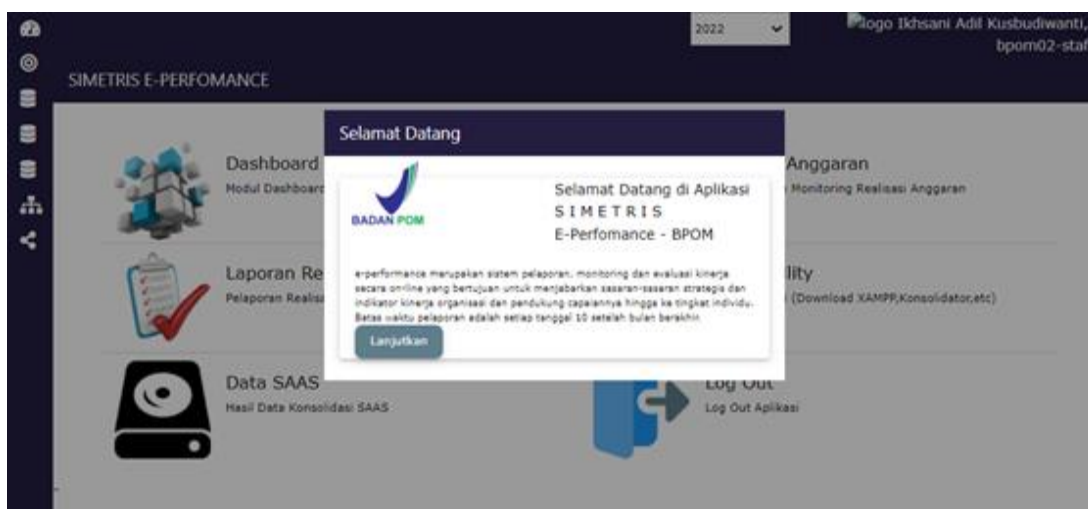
2022

logo Ikhsani Adil Kusbudiwanti, bpom02-staf

SIMETRIS E-PERFOMANCE

Dashboard
Modul Dashboard

Anggaran
Monitoring Realisasi Anggaran

Laporan Re
Pelaporan Realisa

lity
(Download XAMPP,Konsolidator,etc)

Data SAAS
Hasil Data Konsolidasi SAAS

Log Out
Log Out Aplikasi

Selamat Datang

BADAN POM

Selamat Datang di Aplikasi
SIMETRIS
E-Perfomance - BPOM

e-performance merupakan sistem pelaporan, monitoring dan evaluasi kinerja secara online yang bertujuan untuk menjabarkan sasaran-sasaran strategis dan indikator kinerja organisasi dan pendukung capaiannya hingga ke tingkat individu. Batas waktu pelaporan adalah setiap tanggal 10 setelah bulan berakhir.

Lanjutkan